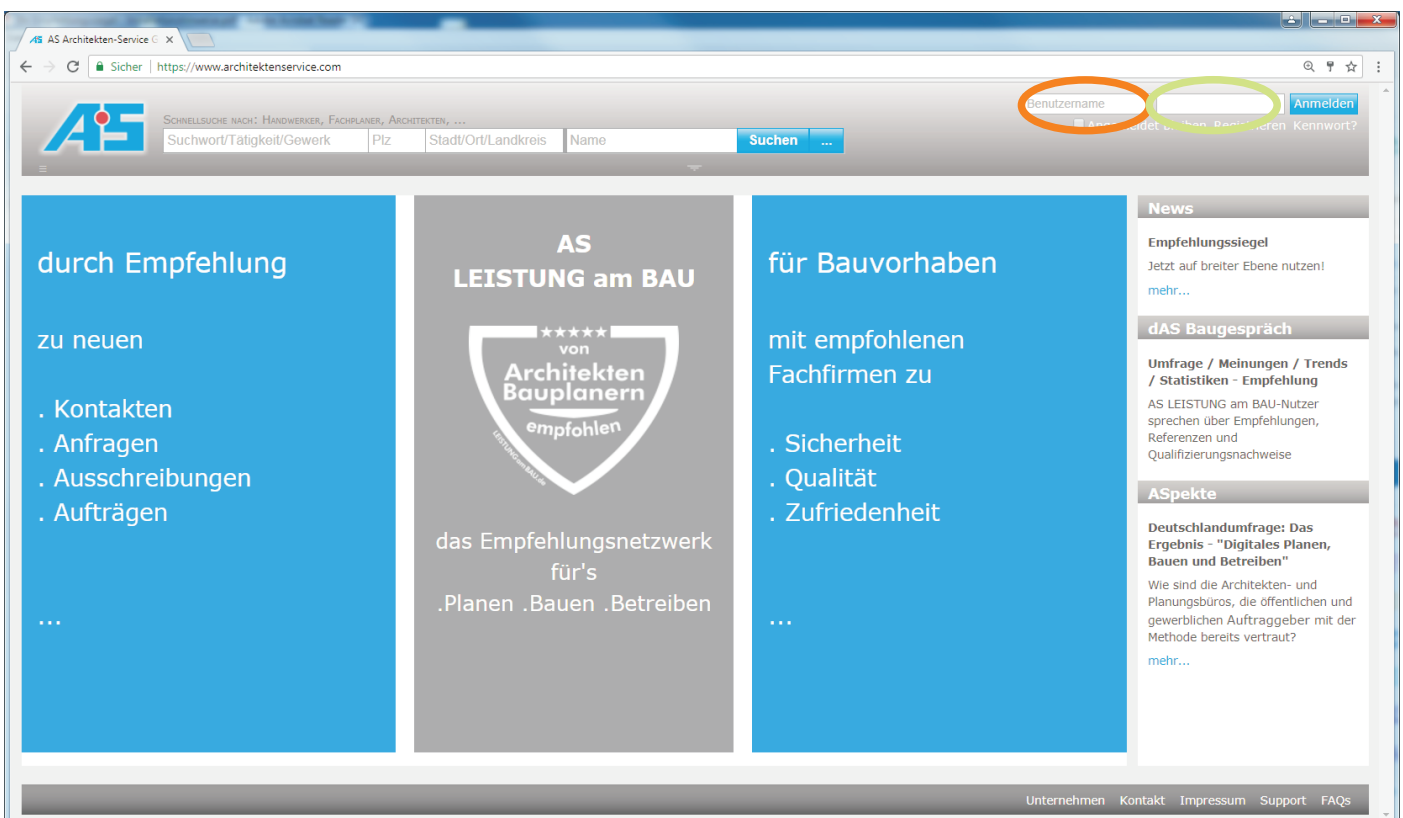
AS Architekten-Service G ×

Sicher | https://www.architektenservice.com

AS

Schnellsuche nach: Handwerker, Fachplaner, Architekten, ...

Suchwort/Tätigkeit/Gewerk | Plz | Stadt/Ort/Landkreis | Name | Suchen | ...

Benutzername | Anmelden

Angemeldet bleiben Registrieren Kennwort?

durch Empfehlung

zu neuen

. Kontakten
. Anfragen
. Ausschreibungen
. Aufträgen

...

AS
LEISTUNG am BAU

★★★★★ von Architekten Bauplanern empfohlen

LEISTUNG-am-BAU.de

das Empfehlungsnetzwerk für's .Planen .Bauen .Betreiben

für Bauvorhaben

mit empfohlenen Fachfirmen zu

. Sicherheit
. Qualität
. Zufriedenheit

...

News

Empfehlungssiegel

Jetzt auf breiter Ebene nutzen!

mehr...

dAS Baugespräch

Umfrage / Meinungen / Trends / Statistiken - Empfehlung

AS LEISTUNG am BAU-Nutzer sprechen über Empfehlungen, Referenzen und Qualifizierungsnachweise

ASpekte

Deutschlandumfrage: Das Ergebnis - "Digitales Planen, Bauen und Betreiben"

Wie sind die Architekten- und Planungsbüros, die öffentlichen und gewerblichen Auftraggeber mit der Methode bereits vertraut?

mehr...

Unternehmen Kontakt Impressum Support FAQs